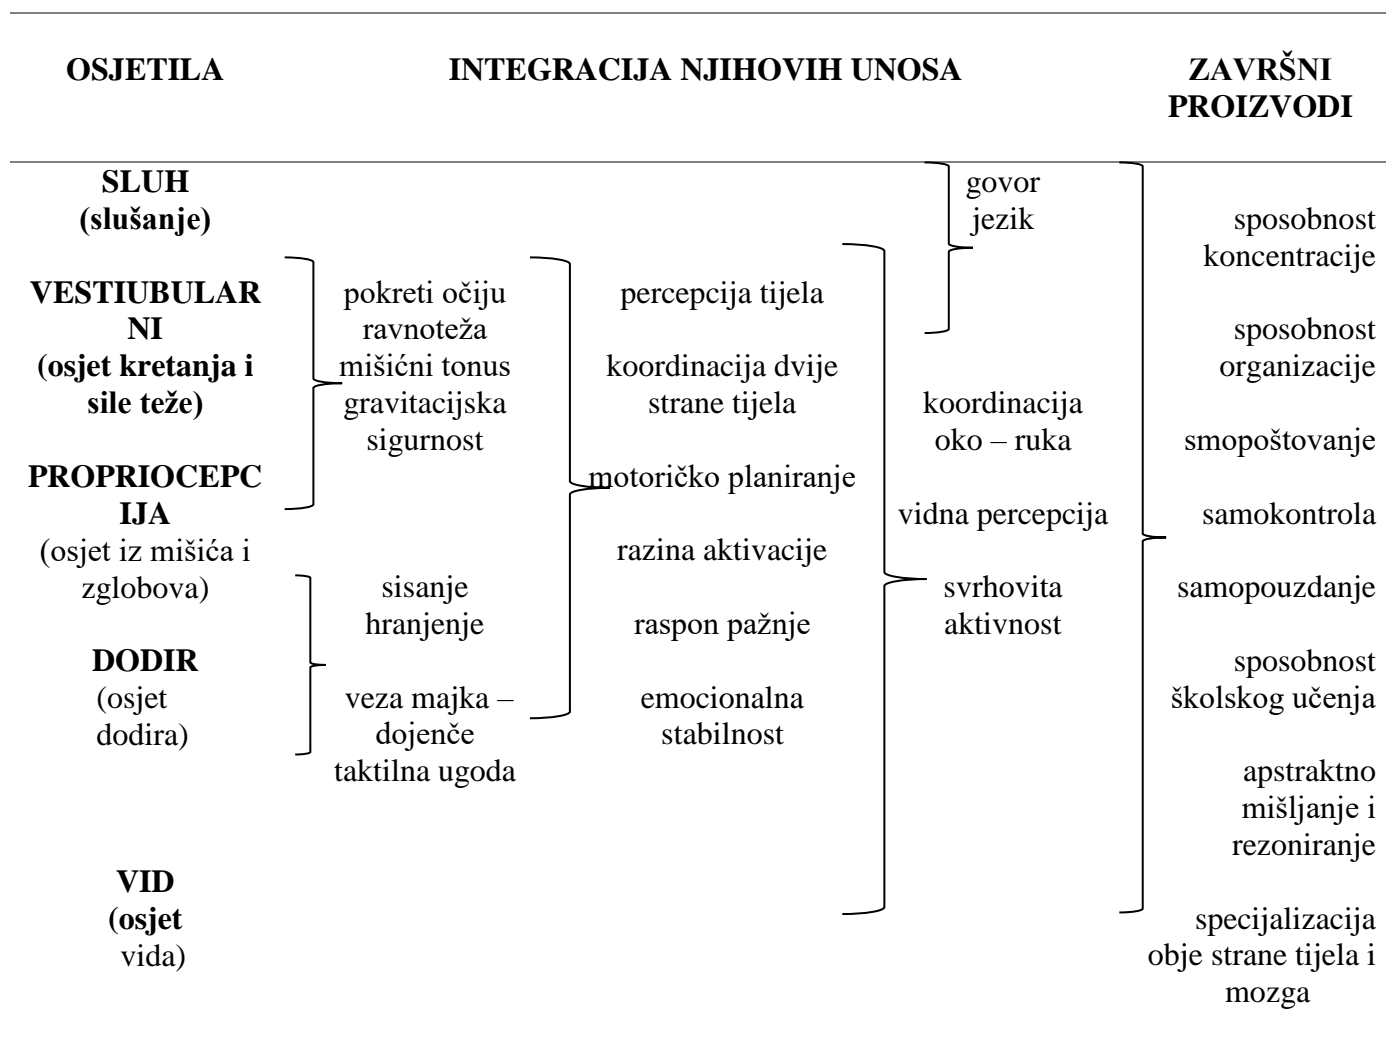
OSJETILA

INTEGRACIJA NJIHOVIH UNOSA

ZAVRŠNI PROIZVODI

SLUH (slušanje)

VESTIUBULARNI (osjet kretanja i sile teže)

PROPRIOCEPCIJA (osjet iz mišića i zglobova)

DODIR (osjet dodira)

VID (osjet vida)

pokreti očiju
ravnoteža
mišićni tonus
gravitacijska sigurnost

sisanje
hranjenje

veza majka – dojenče
taktilna ugoda

percepcija tijela

koordinacija dvije strane tijela

motoričko planiranje

razina aktivacije

raspon pažnje

emocionalna stabilnost

govor
jezik

koordinacija oko – ruka

vidna percepcija

svrhovita aktivnost

sposobnost koncentracije

sposobnost organizacije

smopoštovanje

samokontrola

samopouzdanje

sposobnost školskog učenja

apstraktno mišljanje i rezoniranje

specijalizacija obje strane tijela i mozga